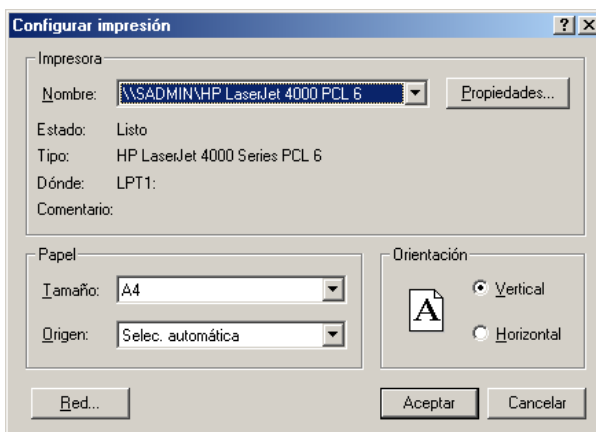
Configurar impresión
? X

Impresora
Nombre: \\SADMIN\HP LaserJet 4000 PCL 6
Propiedades...
Estado: Listo
Tipo: HP LaserJet 4000 Series PCL 6
Dónde: LPT1:
Comentario:

Papel
Tamaño: A4
Origen: Selec. automática

Orientación
A
Vertical
Horizontal

Red...
Aceptar
Cancelar